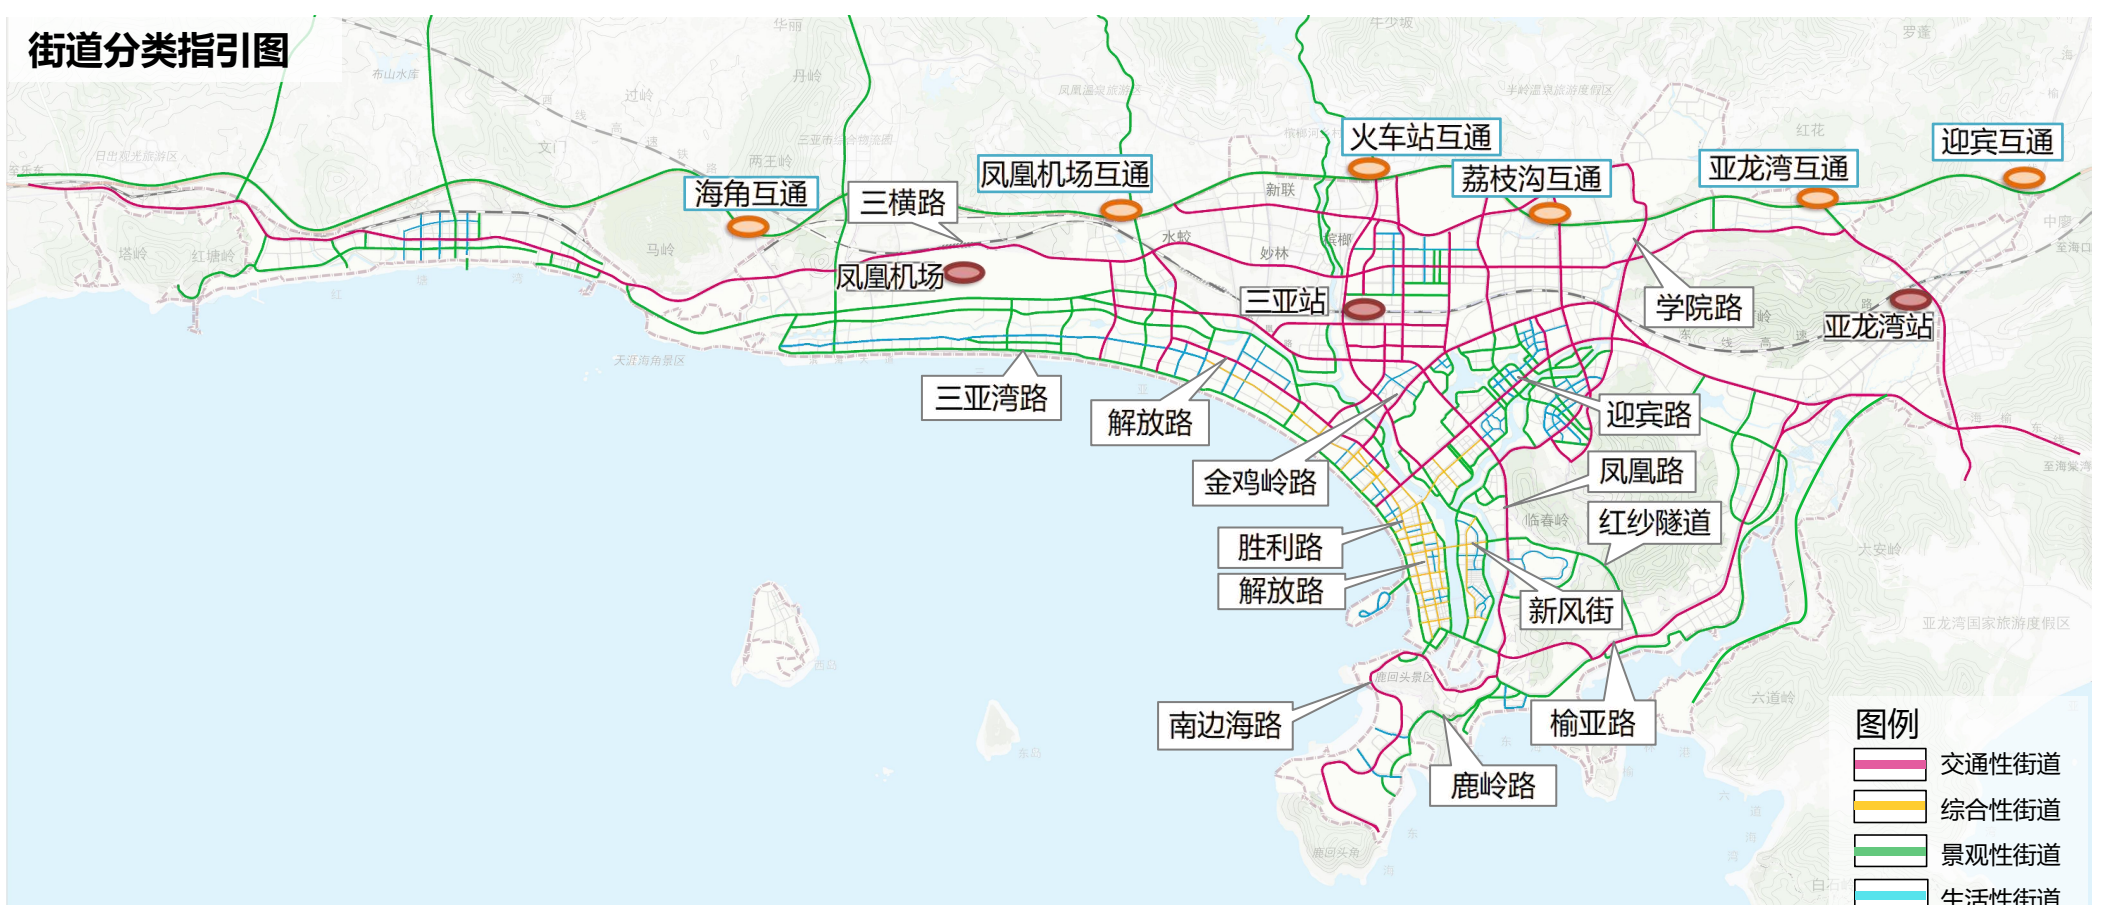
街道分类指引图

海角互通
三横路
凤凰机场互通
火车站互通
荔枝沟互通
亚龙湾互通
迎宾互通
凤凰机场
三亚站
学院路
亚龙湾站
三亚湾路
解放路
金鸡岭路
迎宾路
凤凰路
红纱隧道
胜利路
解放路
新风街
南边海路
榆亚路
鹿岭路

图例
交通性街道
综合性街道
景观性街道
生活性街道